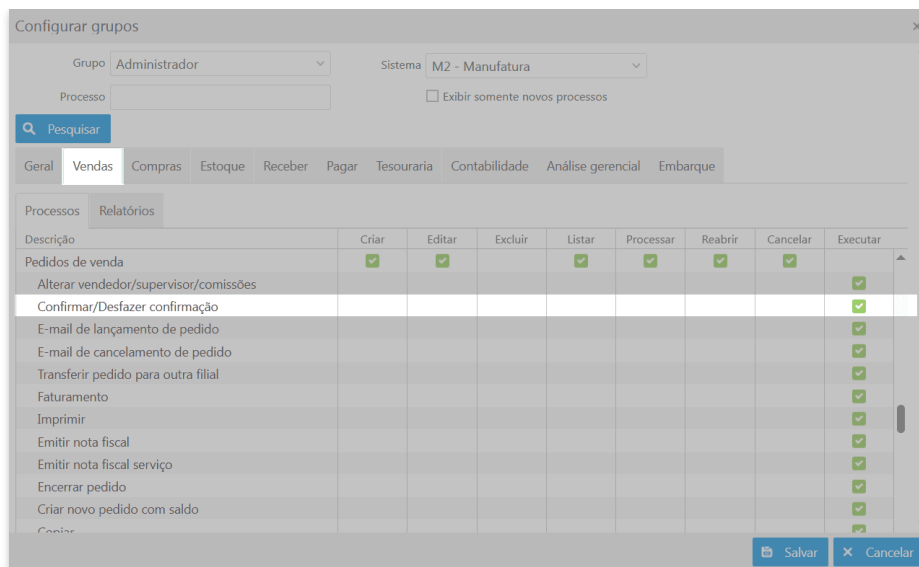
Configurar grupos

Grupo Administrador

Sistema M2 - Manufatura

Processo

Exibir somente novos processos

Pesquisar

Geral | Vendas | Compras | Estoque | Receber | Pagar | Tesouraria | Contabilidade | Análise gerencial | Embarque

Processos | Relatórios

| Descrição | Criar | Editar | Excluir | Listar | Processar | Reabrir | Cancelar | Executar |
|---|---|---|---|---|---|---|---|---|
| Pedidos de venda | ✓ | ✓ | | ✓ | ✓ | ✓ | ✓ | |
| Alterar vendedor/supervisor/comissões | | | | | | | | ✓ |
| Confirmar/Desfazer confirmação | | | | | | | | ✓ |
| E-mail de lançamento de pedido | | | | | | | | ✓ |
| E-mail de cancelamento de pedido | | | | | | | | ✓ |
| Transferir pedido para outra filial | | | | | | | | ✓ |
| Faturamento | | | | | | | | ✓ |
| Imprimir | | | | | | | | ✓ |
| Emitir nota fiscal | | | | | | | | ✓ |
| Emitir nota fiscal serviço | | | | | | | | ✓ |
| Encerrar pedido | | | | | | | | ✓ |
| Criar novo pedido com saldo | | | | | | | | ✓ |
| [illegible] | | | | | | | | ✓ |

Salvar | Cancelar